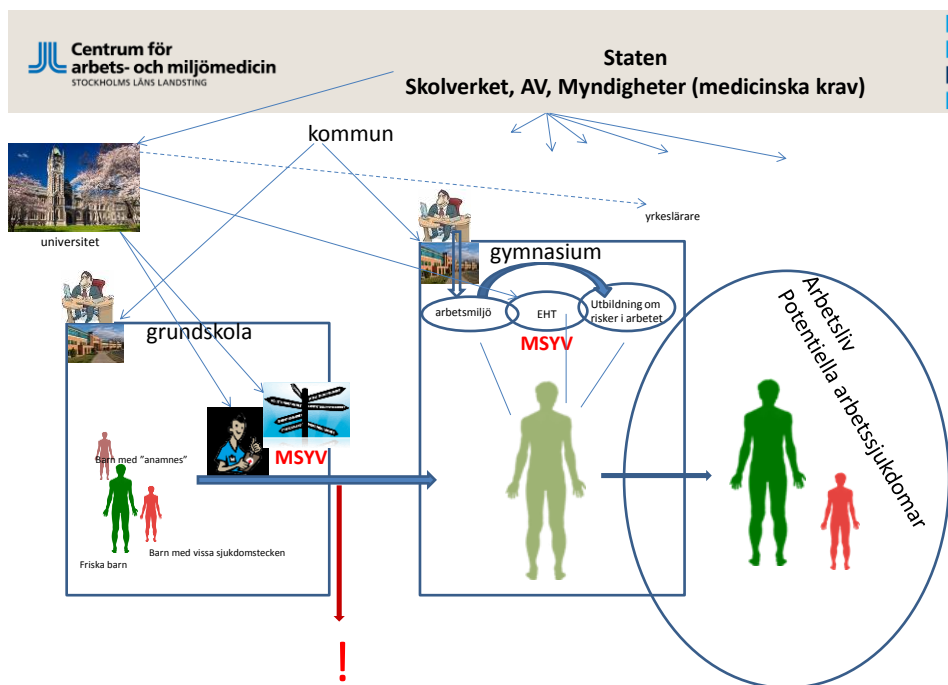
Centrum för arbets- och miljömedicin
STOCKHOLMS LÄNS LANDSTING

Staten
Skolverket, AV, Myndigheter (medicinska krav)

kommun

universitet

yrkeslärare

gymnasium

arbetsmiljö

EHT

Utbildning om risker i arbetet

MSYV

grundskola

Barn med "anamnes"

MSYV

Friska barn

Barn med vissa sjukdomstecken

Arbetsliv
Potentiella arbetssjukdomar

!